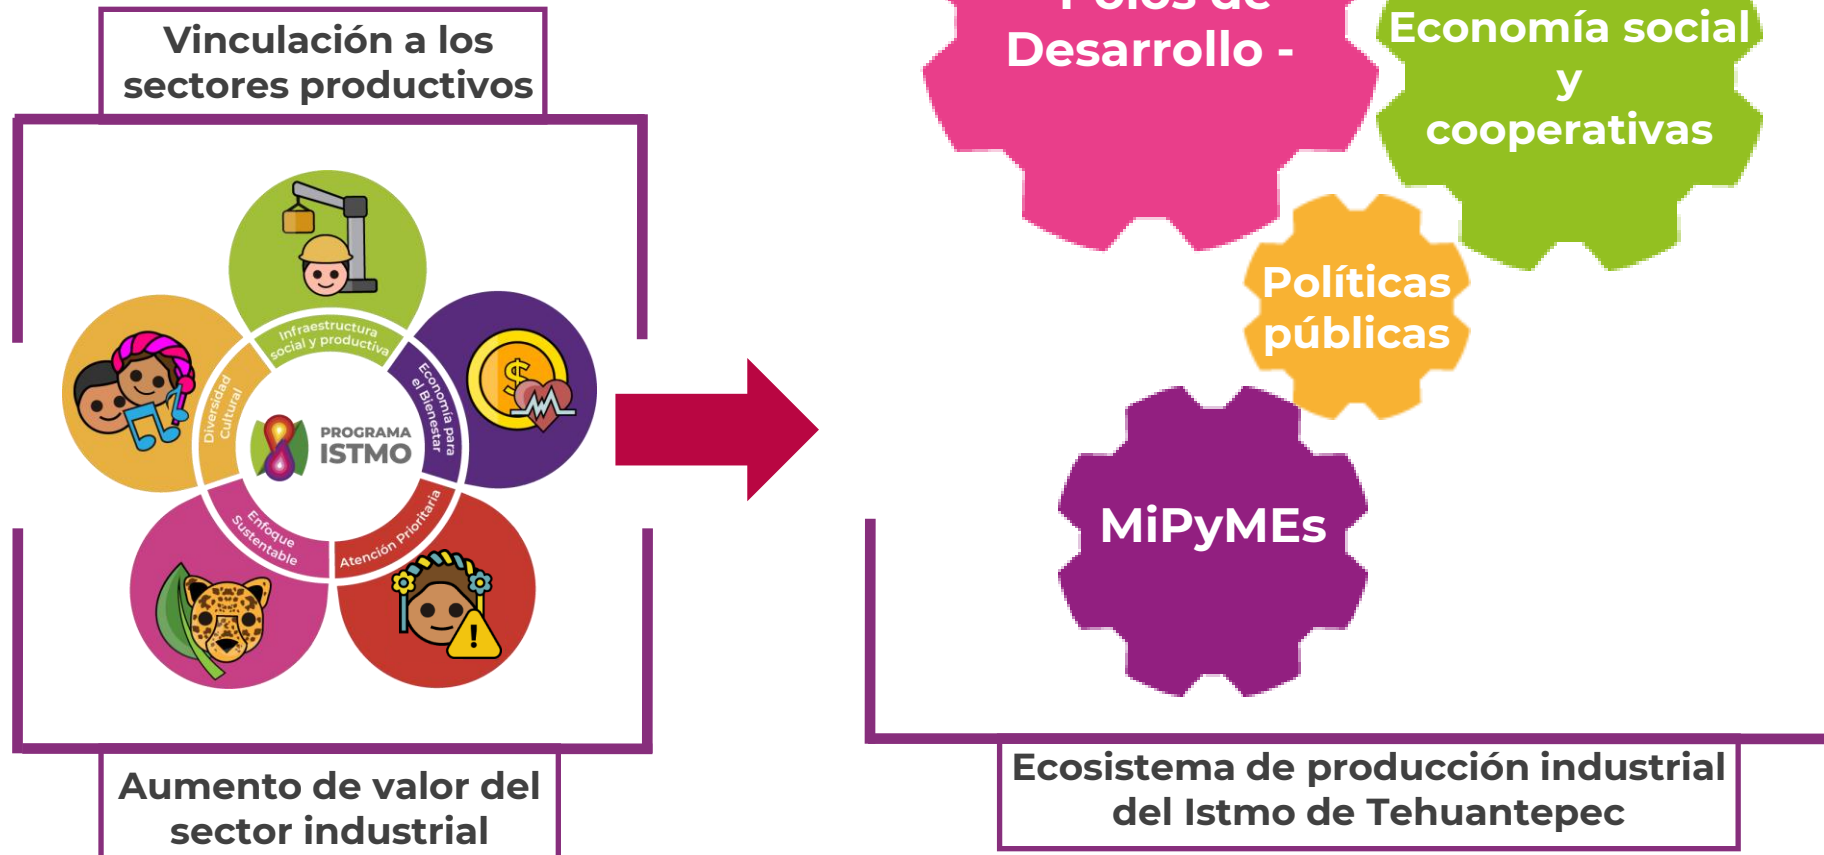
Vinculación a los sectores productivos

Infraestructura social y productiva

Economía para el Bienestar

Atención Prioritaria

Enfoque Sustentable

Diversidad Cultural

PROGRAMA ISTMO

Aumento de valor del sector industrial

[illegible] Desarrollo -

Economía social y cooperativas

Políticas públicas

MiPyMEs

Ecosistema de producción industrial del Istmo de Tehuantepec